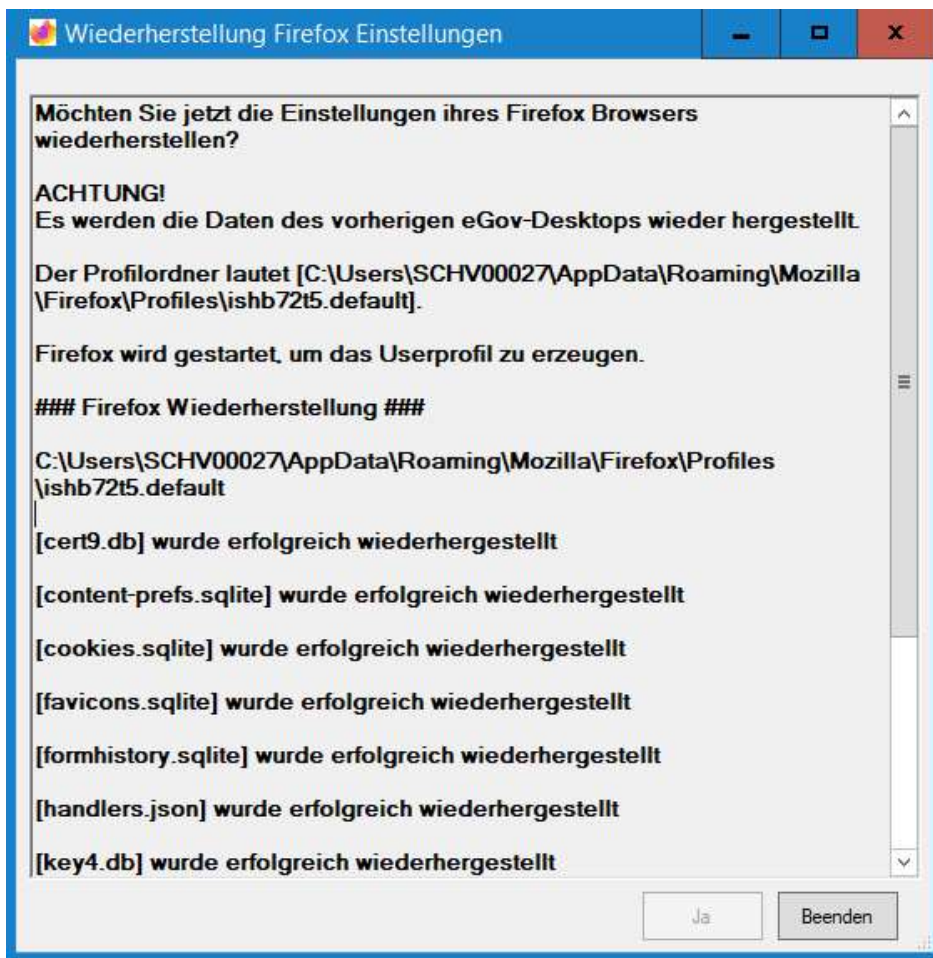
Wiederherstellung Firefox Einstellungen

Möchten Sie jetzt die Einstellungen ihres Firefox Browsers wiederherstellen?

ACHTUNG!
Es werden die Daten des vorherigen eGov-Desktops wieder hergestellt.

Der Profilordner lautet [C:\Users\SCHV00027\AppData\Roaming\Mozilla\Firefox\Profiles\ishb72t5.default].

Firefox wird gestartet, um das Userprofil zu erzeugen.

### Firefox Wiederherstellung ###

C:\Users\SCHV00027\AppData\Roaming\Mozilla\Firefox\Profiles\ishb72t5.default

[cert9.db] wurde erfolgreich wiederhergestellt

[content-prefs.sqlite] wurde erfolgreich wiederhergestellt

[cookies.sqlite] wurde erfolgreich wiederhergestellt

[favicons.sqlite] wurde erfolgreich wiederhergestellt

[formhistory.sqlite] wurde erfolgreich wiederhergestellt

[handlers.json] wurde erfolgreich wiederhergestellt

[key4.db] wurde erfolgreich wiederhergestellt

Ja

Beenden